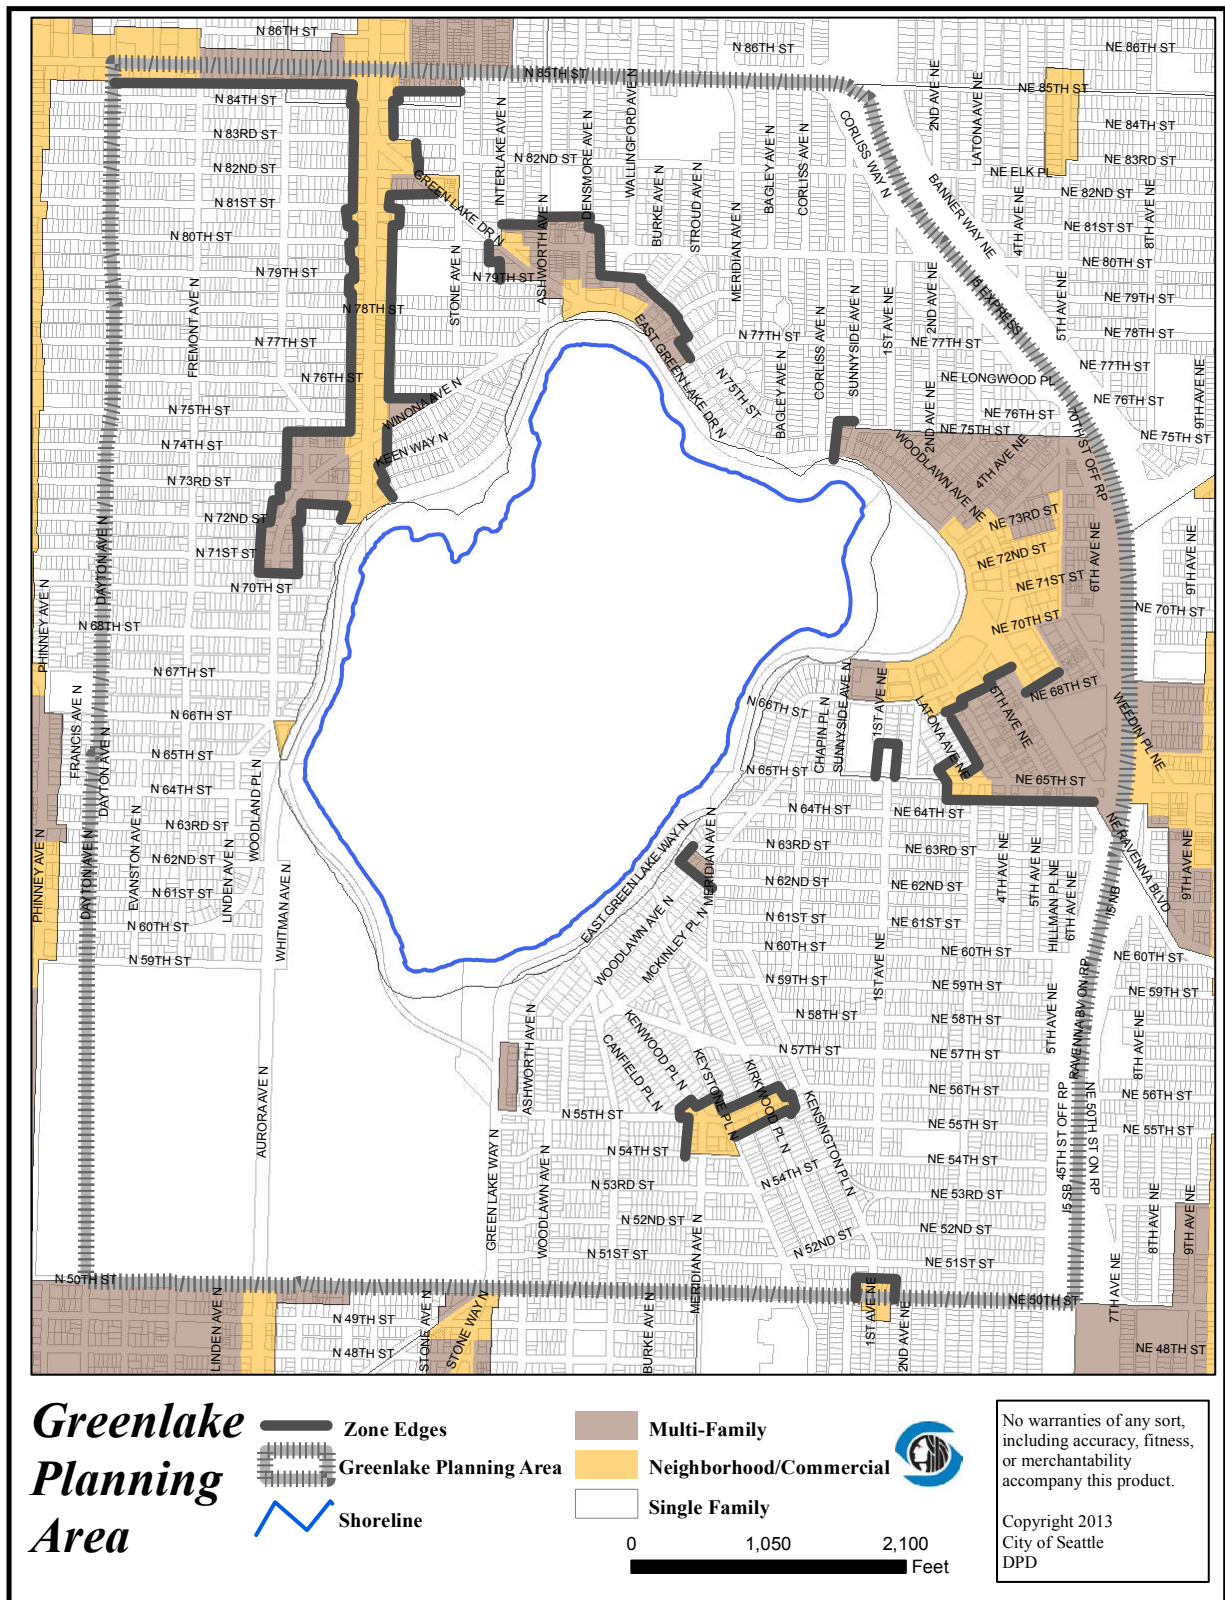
N 86TH ST
N 86TH ST
NE 86TH ST
N 85TH ST
NE 85TH ST
N 84TH ST
NE 84TH ST
N 83RD ST
NE 83RD ST
N 82ND ST
N 82ND ST
NE ELK PL
NE 82ND ST
N 81ST ST
NE 81ST ST
N 80TH ST
NE 80TH ST
N 79TH ST
N 79TH ST
NE 79TH ST
N 78TH ST
NE 78TH ST
N 77TH ST
N 77TH ST
NE 77TH ST
NE 77TH ST
N 76TH ST
NE LONGWOOD PL
N 75TH ST
N 75TH ST
NE 76TH ST
NE 76TH ST
N 74TH ST
NE 75TH ST
NE 75TH ST
N 73RD ST
N 72ND ST
NE 73RD ST
N 71ST ST
NE 72ND ST
N 70TH ST
NE 71ST ST
N 68TH ST
NE 70TH ST
NE 70TH ST
N 67TH ST
NE 68TH ST
N 66TH ST
N 66TH ST
N 65TH ST
N 65TH ST
NE 65TH ST
N 64TH ST
N 64TH ST
NE 64TH ST
N 63RD ST
N 63RD ST
NE 63RD ST
N 62ND ST
N 62ND ST
NE 62ND ST
N 61ST ST
N 61ST ST
NE 61ST ST
N 60TH ST
N 60TH ST
NE 60TH ST
NE 60TH ST
N 59TH ST
N 59TH ST
NE 59TH ST
NE 59TH ST
N 58TH ST
NE 58TH ST
N 57TH ST
NE 57TH ST
NE 56TH ST
NE 56TH ST
N 55TH ST
NE 55TH ST
NE 55TH ST
N 54TH ST
N 54TH ST
NE 54TH ST
N 53RD ST
NE 53RD ST
N 52ND ST
N 52ND ST
NE 52ND ST
N 51ST ST
NE 51ST ST
N 50TH ST
NE 50TH ST
N 49TH ST
N 48TH ST
NE 48TH ST
PHINNEY AVE N
DAYTON AVE N
FRANCIS AVE N
DAYTON AVE N
PHINNEY AVE N
DAYTON AVE N
EVANSTON AVE N
LINDEN AVE N
WOODLAND PL N
WHITMAN AVE N
AURORA AVE N
FREMONT AVE N
STONE AVE N
GREEN LAKE DR N
INTERLAKE AVE N
ASHWORTH AVE N
DENSMORE AVE N
WALLINGFORD AVE N
BURKE AVE N
STROUD AVE N
MERIDIAN AVE N
BAGLEY AVE N
CORLISS AVE N
CORLISS WAY N
2ND AVE NE
LATONA AVE NE
BANNER WAY NE
4TH AVE NE
I5 EXPRESS
5TH AVE NE
8TH AVE NE
9TH AVE NE
EAST GREEN LAKE DR N
N 75TH ST
BAGLEY AVE N
CORLISS AVE N
SUNNYSIDE AVE N
1ST AVE NE
2ND AVE NE
2ND AVE NE
WINONA AVE N
KEEN WAY N
WOODLAWN AVE NE
4TH AVE NE
10TH ST OFF RP
6TH AVE NE
9TH AVE NE
6TH AVE NE
WEEDIN PL NE
CHAPIN PL N
SUNNYSIDE AVE N
1ST AVE NE
LATONA AVE NE
EAST GREEN LAKE WAY N
MERIDIAN AVE N
WOODLAWN AVE N
MCKINLEY PL N
NE RAVENNA BLVD
4TH AVE NE
5TH AVE NE
HILLMAN PL NE
6TH AVE NE
I5 NB
9TH AVE NE
1ST AVE NE
5TH AVE NE
RAVENNA BV ON RP
8TH AVE NE
ASHWORTH AVE N
KENWOOD PL N
CANFIELD PL N
KEYSTONE PL N
KIRKWOOD PL N
KENSINGTON PL N
45TH ST OFF RP
NE 50TH ST ON RP
I5 SB
8TH AVE NE
9TH AVE NE
7TH AVE NE
GREEN LAKE WAY N
WOODLAWN AVE N
MERIDIAN AVE N
BURKE AVE N
LINDEN AVE N
STONE AVE N
STONE WAY N
1ST AVE NE
2ND AVE NE

Greenlake Planning Area
Zone Edges
Greenlake Planning Area
Shoreline
Multi-Family
Neighborhood/Commercial
Single Family
0 1,050 2,100 Feet
No warranties of any sort, including accuracy, fitness, or merchantability accompany this product.
Copyright 2013 City of Seattle DPD